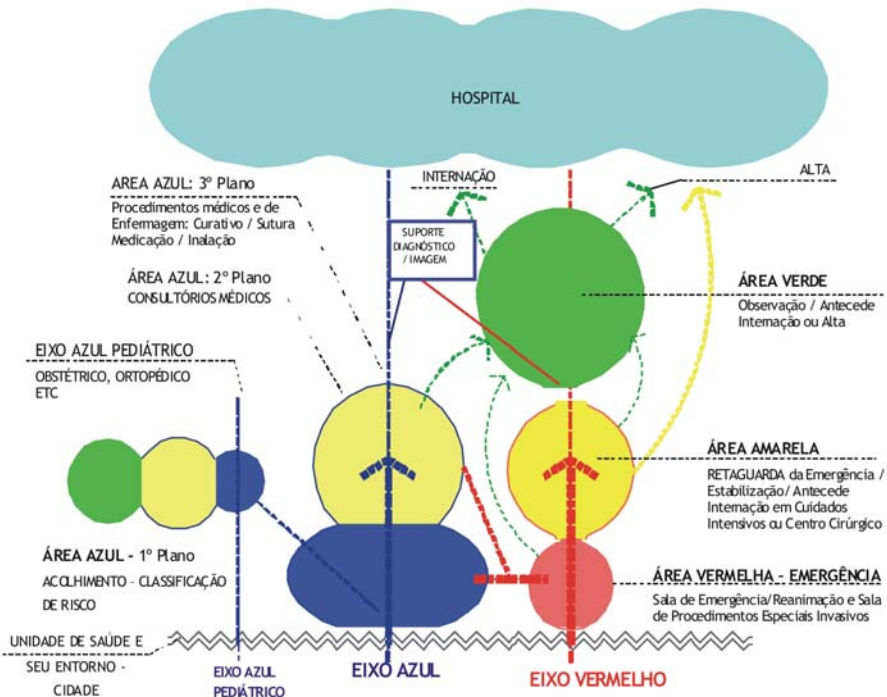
HOSPITAL

INTERNAÇÃO

ALTA

AREA AZUL: 3º Plano
Procedimentos médicos e de Enfermagem: Curativo / Sutura Medicação / Inalação

SUPORTE DIAGNÓSTICO / IMAGEM

ÁREA AZUL: 2º Plano
CONSULTÓRIOS MÉDICOS

ÁREA VERDE
Observação / Antecede Internação ou Alta

EIXO AZUL PEDIÁTRICO
OBSTÉTRICO, ORTOPÉDICO ETC

ÁREA AMARELA
RETAGUARDA da Emergência / Estabilização / Antecede Internação em Cuidados Intensivos ou Centro Cirúrgico

ÁREA AZUL - 1º Plano
ACOLHIMENTO - CLASSIFICAÇÃO DE RISCO

ÁREA VERMELHA - EMERGÊNCIA
Sala de Emergência/Reanimação e Sala de Procedimentos Especiais Invasivos

UNIDADE DE SAÚDE E SEU ENTORNO - CIDADE

EIXO AZUL PEDIÁTRICO

EIXO AZUL

EIXO VERMELHO